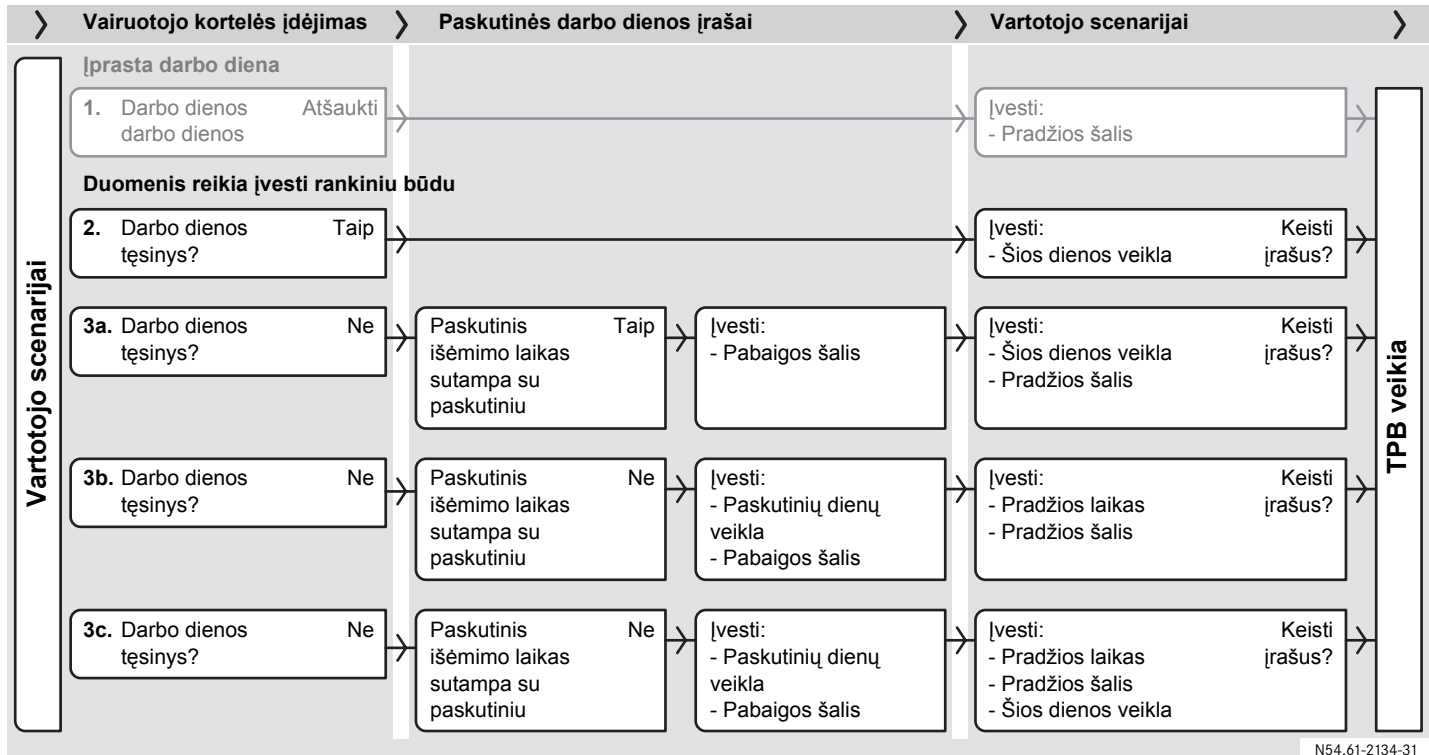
Vairuotojo kortelės įdėjimas

Paskutinės darbo dienos įrašai

Vartotojo scenarijai

Vartotojo scenarijai

Įprasta darbo diena

1. Darbo dienos Atšaukti darbo dienos

Įvesti:
- Pradžios šalis

Duomenis reikia įvesti rankiniu būdu

2. Darbo dienos tęsinys? Taip

Įvesti:
- Šios dienos veikla
Keisti įrašus?

3a. Darbo dienos tęsinys? Ne

Paskutinis išėmimo laikas sutampa su paskutiniu Taip

Įvesti:
- Pabaigos šalis

Įvesti:
- Šios dienos veikla
- Pradžios šalis
Keisti įrašus?

3b. Darbo dienos tęsinys? Ne

Paskutinis išėmimo laikas sutampa su paskutiniu Ne

Įvesti:
- Paskutinių dienų veikla
- Pabaigos šalis

Įvesti:
- Pradžios laikas
- Pradžios šalis
Keisti įrašus?

3c. Darbo dienos tęsinys? Ne

Paskutinis išėmimo laikas sutampa su paskutiniu Ne

Įvesti:
- Paskutinių dienų veikla
- Pabaigos šalis

Įvesti:
- Pradžios laikas
- Pradžios šalis
- Šios dienos veikla
Keisti įrašus?

TPB veikia

N54.61-2134-31